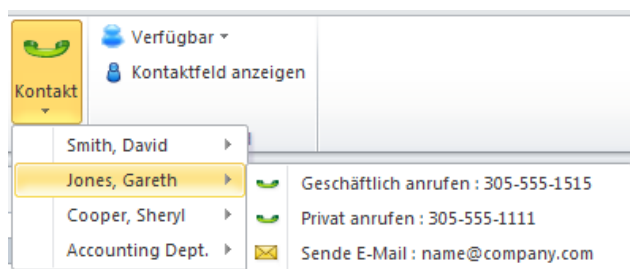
Kontakt

Verfügbar

Kontaktfeld anzeigen

Smith, David

Jones, Gareth

Cooper, Sheryl

Accounting Dept.

Geschäftlich anrufen : 305-555-1515

Privat anrufen : 305-555-1111

Sende E-Mail : name@company.com